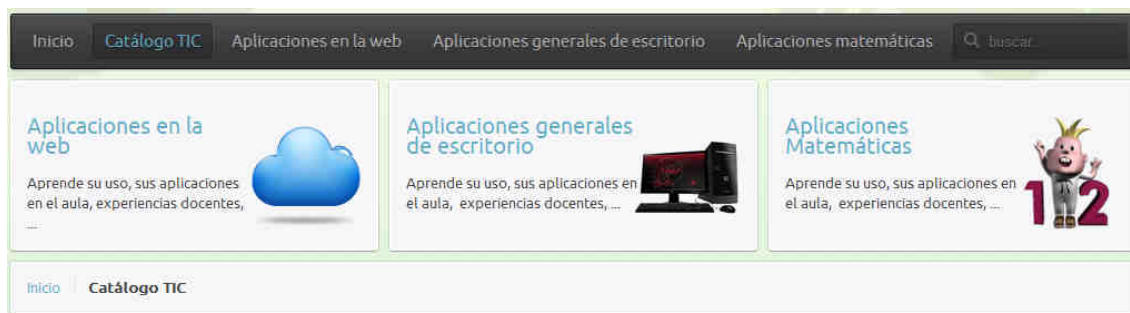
Inicio Catálogo TIC Aplicaciones en la web Aplicaciones generales de escritorio Aplicaciones matemáticas buscar...

Aplicaciones en la web

Aprende su uso, sus aplicaciones en el aula, experiencias docentes, ...

Aplicaciones generales de escritorio

Aprende su uso, sus aplicaciones en el aula, experiencias docentes, ...

Aplicaciones Matemáticas

Aprende su uso, sus aplicaciones en el aula, experiencias docentes, ...

12

Inicio Catálogo TIC